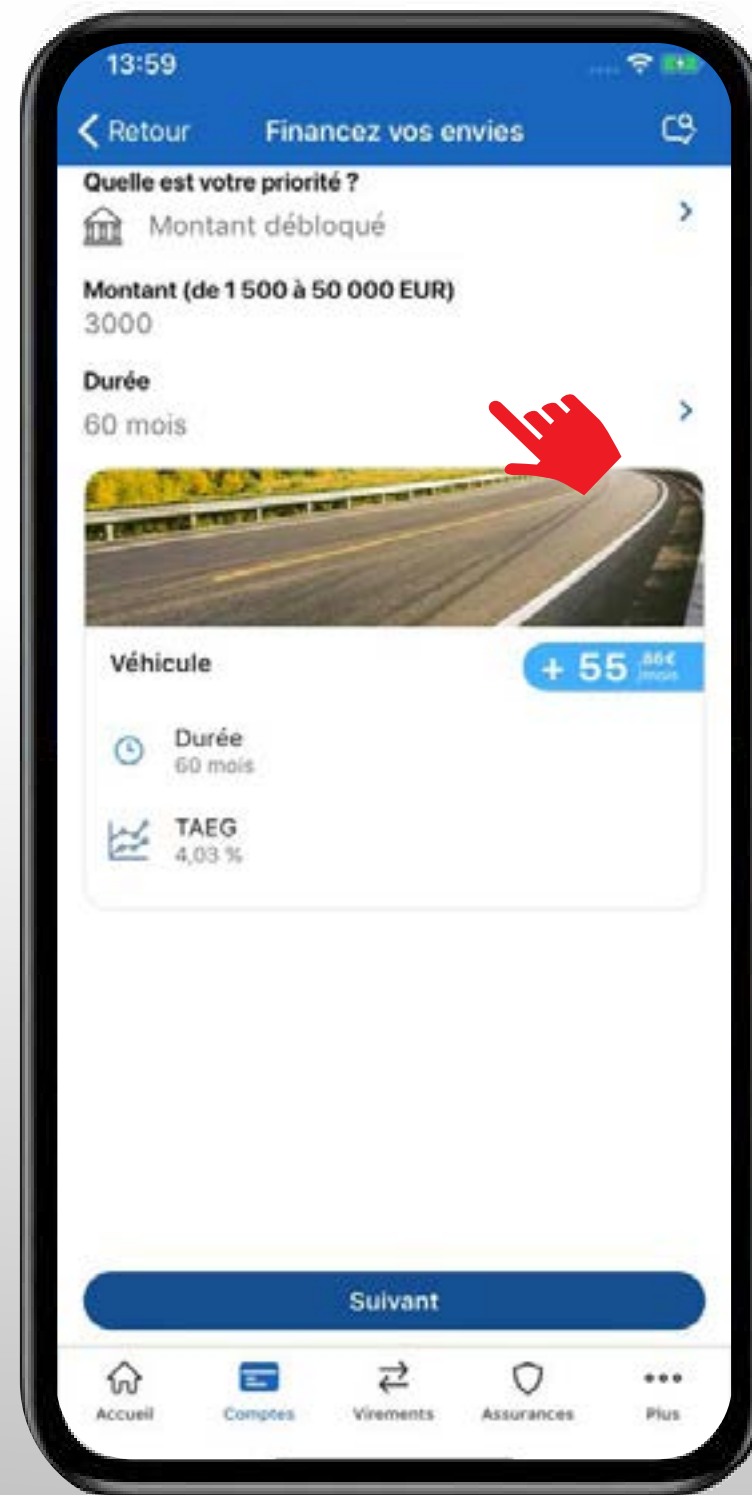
13:59

Retour Financez vos envies

Quelle est votre priorité ?

Montant débloqué

Montant (de 1 500 à 50 000 EUR)

3000

Durée

60 mois

Véhicule

+ 55 ,86€ /mois

Durée
60 mois

TAEG
4,03 %

Suivant

Accueil Comptes Virements Assurances Plus